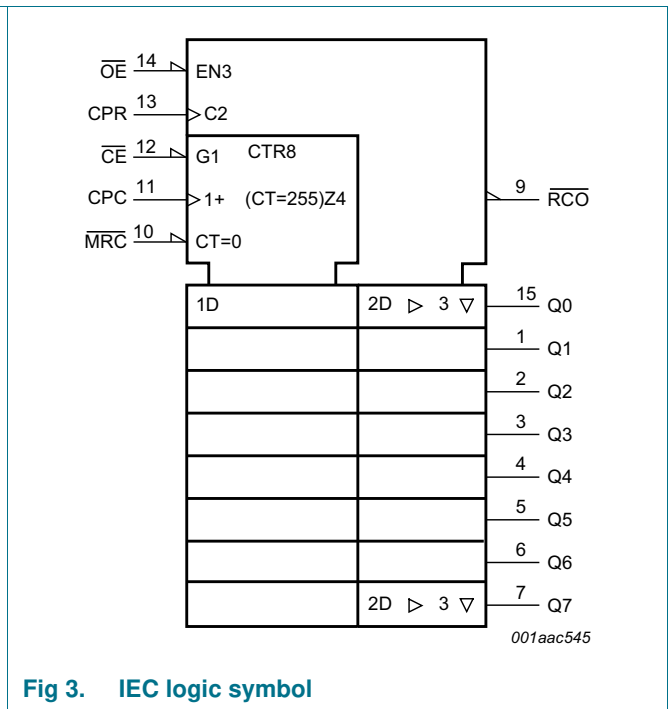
$\overline{OE}$ 14 EN3
CPR 13 C2
$\overline{CE}$ 12 G1 CTR8
CPC 11 1+ (CT=255)Z4
$\overline{MRC}$ 10 CT=0
9 $\overline{RCO}$
1D
2D ▷ 3 ▽
15 Q0
1 Q1
2 Q2
3 Q3
4 Q4
5 Q5
6 Q6
2D ▷ 3 ▽
7 Q7
001aac545

Fig 3. IEC logic symbol